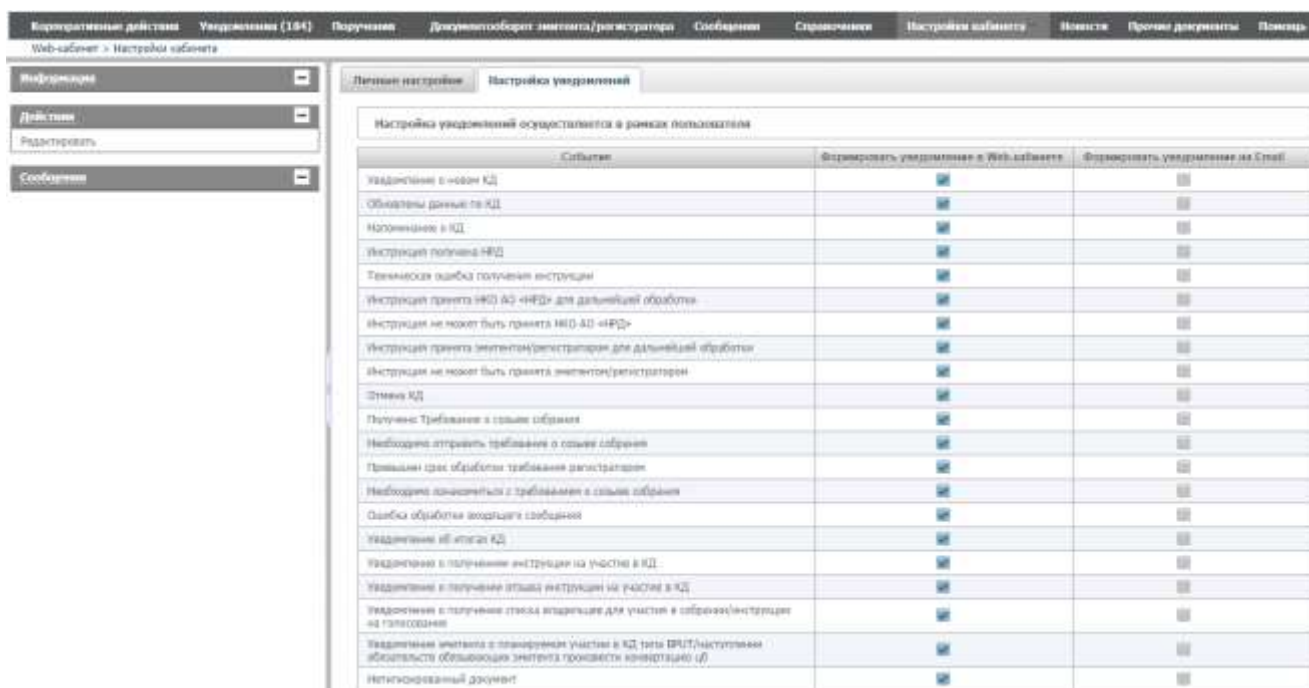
Корпоративные действия Уведомления (184) Поручения Документооборот эмитента/регистратора Сообщения Справочники Настройки кабинета Новости Прочие документы Помощь

Web-кабинет > Настройки кабинета

Информация

Действия

Редактировать

Сообщения

Личные настройки | Настройка уведомлений

Настройка уведомлений осуществляется в рамках пользователя

| Событие | Формировать уведомление в Web-кабинете | Формировать уведомление на Email |
|---|---|---|
| Уведомление о новом КД | | |
| Обновлены данные по КД | | |
| Напоминание о КД | | |
| Инструкция получена НРД | | |
| Техническая ошибка получения инструкции | | |
| Инструкция принята НКО АО «НРД» для дальнейшей обработки | | |
| Инструкция не может быть принята НКО АО «НРД» | | |
| Инструкция принята эмитентом/регистратором для дальнейшей обработки | | |
| Инструкция не может быть принята эмитентом/регистратором | | |
| Отмена КД | | |
| Получено Требование о созыве собрания | | |
| Необходимо отправить требование о созыве собрания | | |
| Превышен срок обработки требования регистратором | | |
| Необходимо ознакомиться с требованием о созыве собрания | | |
| Ошибка обработки входящего сообщения | | |
| Уведомление об итогах КД | | |
| Уведомление о получении инструкции на участие в КД | | |
| Уведомление о получении отзыва инструкции на участие в КД | | |
| Уведомление о получении списка владельцев для участия в собрании/инструкции на голосование | | |
| Уведомление эмитента о планируемом участии в КД типа BPUT/наступлении обязательств обязывающих эмитента произвести конвертацию цб | | |
| Нетипизированный документ | | |